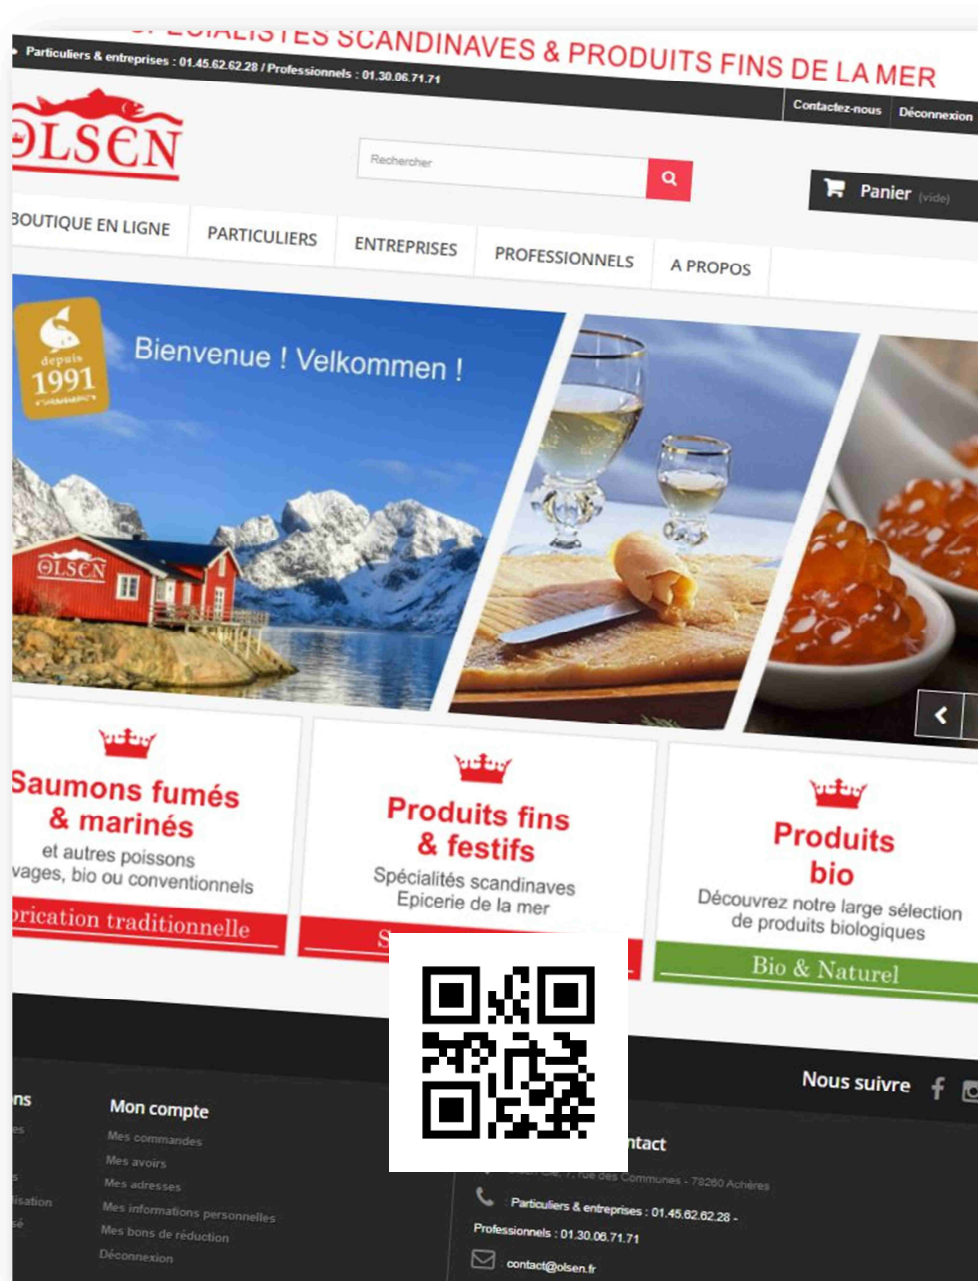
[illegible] SCANDINAVES & PRODUITS FINS DE LA MER

Particuliers & entreprises : 01.45.62.62.28 / Professionnels : 01.30.06.71.71

Contactez-nous Déconnexion

OLSEN

Rechercher

Panier (vide)

BOUTIQUE EN LIGNE PARTICULIERS ENTREPRISES PROFESSIONNELS A PROPOS

depuis 1991

Bienvenue ! Velkommen !

OLSEN

Saumons fumés & marinés
et autres poissons
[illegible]vages, bio ou conventionnels
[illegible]brication traditionnelle

Produits fins & festifs
Spécialités scandinaves
Epicerie de la mer
S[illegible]

Produits bio
Découvrez notre large sélection de produits biologiques
Bio & Naturel

Nous suivre

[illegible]ns

Mon compte
Mes commandes
Mes avoirs
Mes adresses
Mes informations personnelles
Mes bons de réduction
Déconnexion

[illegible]ntact
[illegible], 7, rue des Communes - 78260 Achères
Particuliers & entreprises : 01.45.62.62.28 - Professionnels : 01.30.06.71.71
contact@olsen.fr